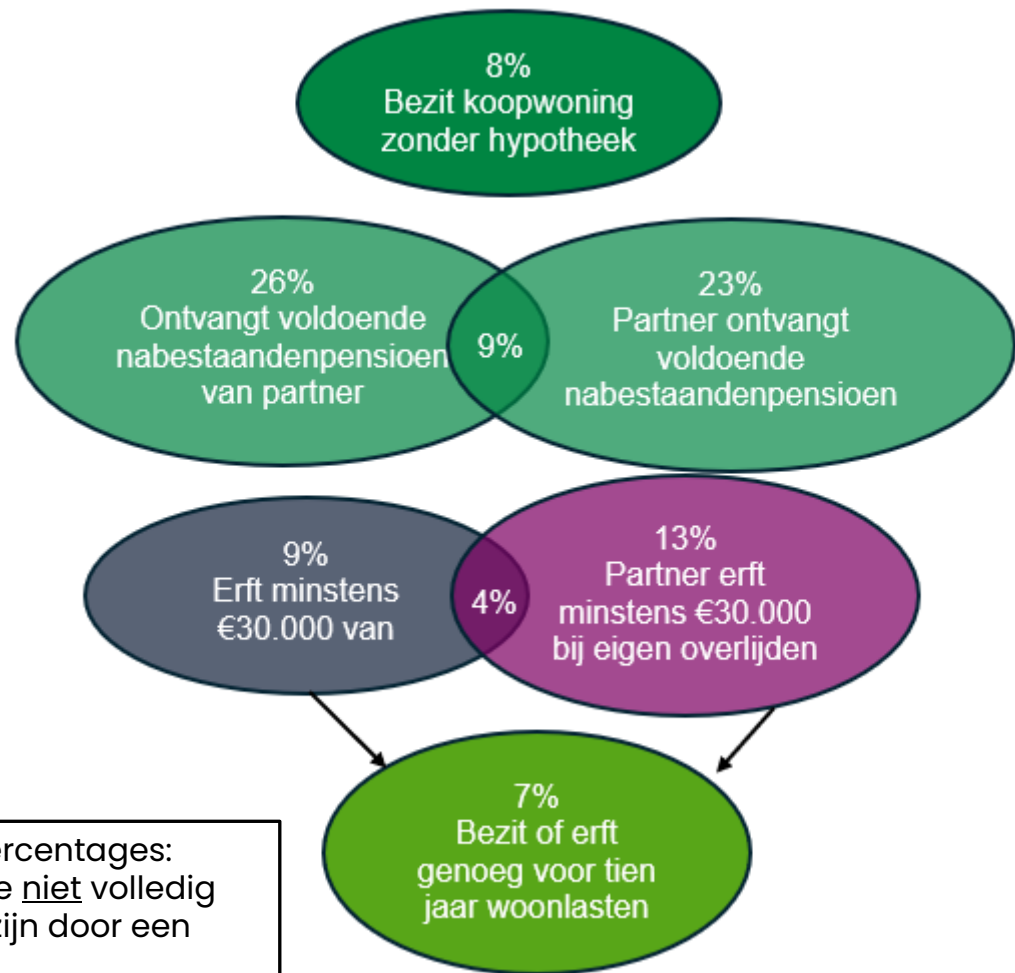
8%
Bezit koopwoning zonder hypotheek

26%
Ontvangt voldoende nabestaandenpensioen van partner

9%

23%
Partner ontvangt voldoende nabestaandenpensioen

9%
Erft minstens €30.000 van

4%

13%
Partner erft minstens €30.000 bij eigen overlijden

7%
Bezit of erft genoeg voor tien jaar woonlasten

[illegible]ercentages:
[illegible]e niet volledig
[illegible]ijn door een